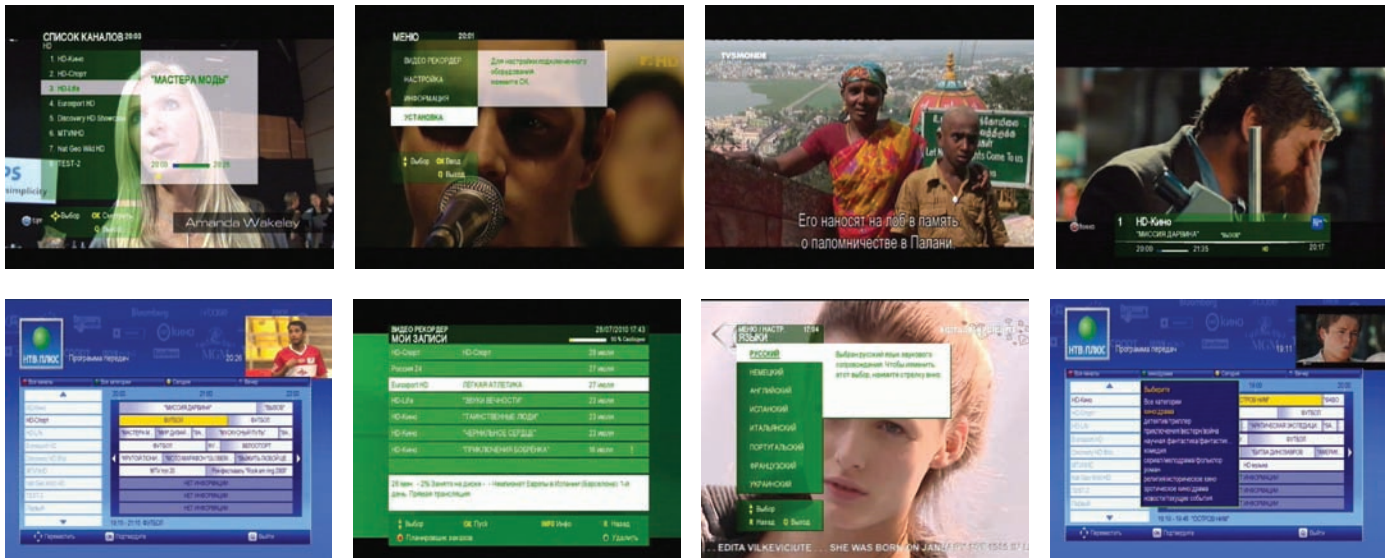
СПИСОК КАНАЛОВ 20:00
HD
1. HD-Кино
2. HD-Спорт
3. HD-Life
4. Eurosport HD
5. Discovery HD Showcase
6. MTVNHD
7. Nat Geo Wild HD
8. TEST-2
"МАСТЕРА МОДЫ"
20:00 20:25
Amanda Wakeley
Выбор OK Смотреть
Выход

МЕНЮ 20:01
ВИДЕО РЕКОРДЕР
НАСТРОЙКА
ИНФОРМАЦИЯ
УСТАНОВКА
Для настройки подключенного оборудования нажмите OK.
Выбор OK Ввод
Выход

TV5MONDE
Его наносят на лоб в память о паломничестве в Палани.

1 HD-Кино
"МИССИЯ ДАРВИНА"
20:00 21:35 20:17

НТВ ПЛЮС
Программа передач 20:26
"МИССИЯ ДАРВИНА"
HD-Спорт
ФУТБОЛ
НЕТ ИНФОРМАЦИИ
НЕТ ИНФОРМАЦИИ
НЕТ ИНФОРМАЦИИ
19:15 - 21:15 ФУТБОЛ
Переместить
Подтвердить
Выйти

ВИДЕО РЕКОРДЕР 28/07/2010 17:43
МОИ ЗАПИСИ
HD-Спорт
Россия 24
Eurosport HD ЛЕГКАЯ АТЛЕТИКА 27 июля
HD-Life "ЗВУКИ ВЕЧНОСТИ" 23 июля
HD-Кино "ТАИНСТВЕННЫЕ ЛЮДИ" 23 июля
HD-Кино "ЧЕРНИЛЬНОЕ СЕРДЦЕ" 22 июля
HD-Кино "ПРИКЛЮЧЕНИЯ БОБРЁНКА" 16 июля
Выбор OK Пуск INFO Инфо Назад
Планировщик записей Удалить

МЕНЮ / НАСТР 17:04
ЯЗЫКИ
РУССКИЙ
НЕМЕЦКИЙ
АНГЛИЙСКИЙ
ИСПАНСКИЙ
ИТАЛЬЯНСКИЙ
ПОРТУГАЛЬСКИЙ
ФРАНЦУЗСКИЙ
УКРАИНСКИЙ
Выбран русский язык звукового сопровождения. Чтобы изменить этот выбор, нажмите стрелку вниз.
Выбор
Назад Выход
EDITA VILKEVICIUTE . . . SHE WAS BORN ON JANUARY

НТВ ПЛЮС
Программа передач 19:11
Выберите
Все категории
HD-Кино
HD-Спорт
HD-Life
ФУТБОЛ
HD музыка
Переместить
Подтвердить
Выйти